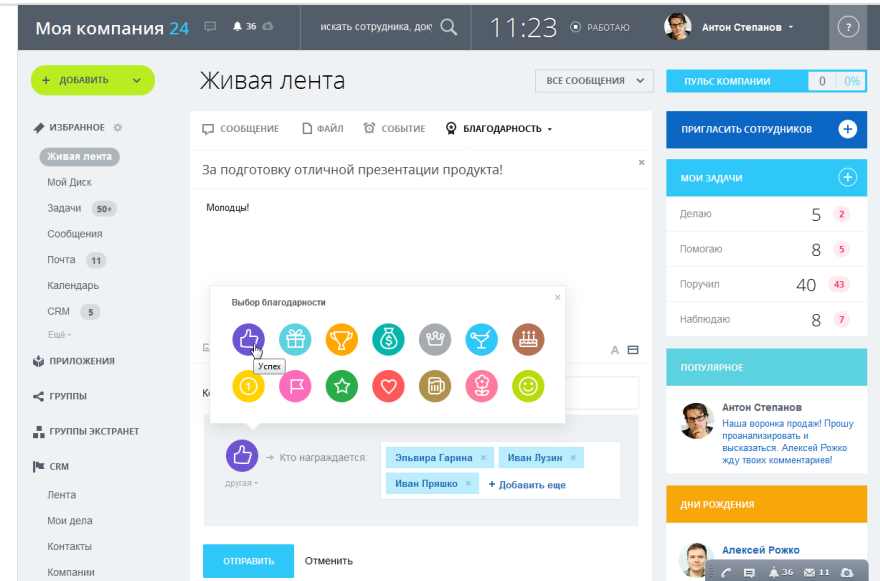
Моя компания 24

36

искать сотрудника, док

11:23

РАБОТАЮ

Антон Степанов

?

+ ДОБАВИТЬ

Живая лента

ВСЕ СООБЩЕНИЯ

ПУЛЬС КОМПАНИИ 0 0%

ИЗБРАННОЕ

Живая лента

Мой Диск

Задачи 50+

Сообщения

Почта 11

Календарь

CRM 5

Ещё

ПРИЛОЖЕНИЯ

ГРУППЫ

ГРУППЫ ЭКСТРАНЕТ

CRM

Лента

Мои дела

Контакты

Компании

СООБЩЕНИЕ ФАЙЛ СОБЫТИЕ БЛАГОДАРНОСТЬ

За подготовку отличной презентации продукта!

Молодцы!

Выбор благодарности

Успех

Кто награждается:

Эльвира Гарина ×

Иван Лузин ×

Иван Пряшко ×

+ Добавить еще

другая

ОТПРАВИТЬ

Отменить

ПРИГЛАСИТЬ СОТРУДНИКОВ

МОИ ЗАДАЧИ

| | | |
|---|---|---|
| Делаю | 5 | 2 |
| Помогаю | 8 | 5 |
| Поручил | 40 | 43 |
| Наблюдаю | 8 | 7 |

ПОПУЛЯРНОЕ

Антон Степанов

Наша воронка продаж! Прошу проанализировать и высказаться. Алексей Рожко жду твоих комментариев!

ДНИ РОЖДЕНИЯ

Алексей Рожко

36 11